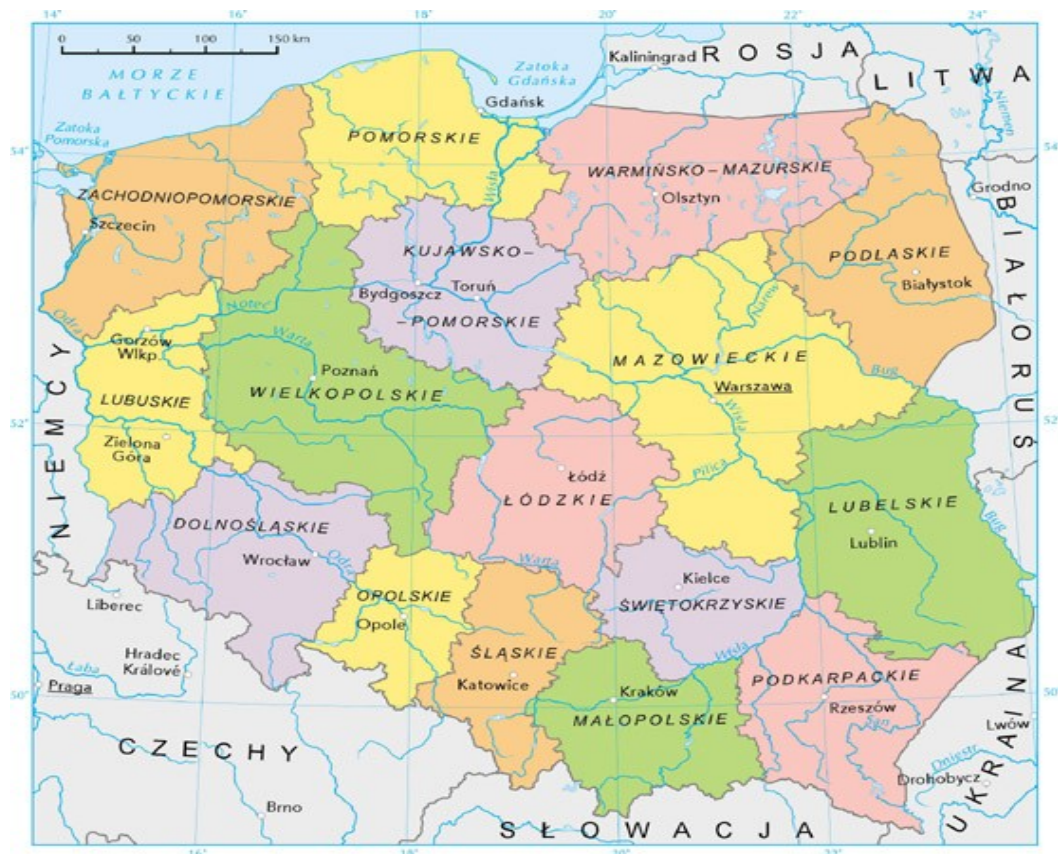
14° 16° 18° 20° 22° 24°

0 50 100 150 km

MORZE BAŁTYCKIE

Zatoka Pomorska

Zatoka Gdańska

Kaliningrad

ROSJA

LITWA

Niemen

Gdańsk

54° 54

POMORSKIE

WARMIŃSKO – MAZURSKIE

Olsztyn

Grodno

ZACHODNIOPOMORSKIE

Szczecin

Wisła

KUJAWSKO–

Toruń

Bydgoszcz

–POMORSKIE

PODLASKIE

Białystok

BIAŁORUŚ

Noteć

Odra

Warta

Narew

Gorzów Wlkp.

NIEMCY

MAZOWIECKIE

Poznań

WIELKOPOLSKIE

Warszawa

Bug

LUBUSKIE

52° 52

Zielona Góra

Łódź

ŁÓDZKIE

Pilica

Wisła

LUBELSKIE

Lublin

Bug

DOLNOŚLĄSKIE

Wrocław

Odra

Warta

Kielce

ŚWIĘTOKRZYSKIE

OPOLSKIE

Opole

Liberec

Hradec Králové

Łaba

Praga

ŚLĄSKIE

Katowice

Wisła

Kraków

MAŁOPOLSKIE

PODKARPACKIE

Rzeszów

San

50° 50

Lwów

Dniestr

UKRAINA

CZECHY

Drohobycz

Brno

SŁOWACJA

16° 18° 20° 22°